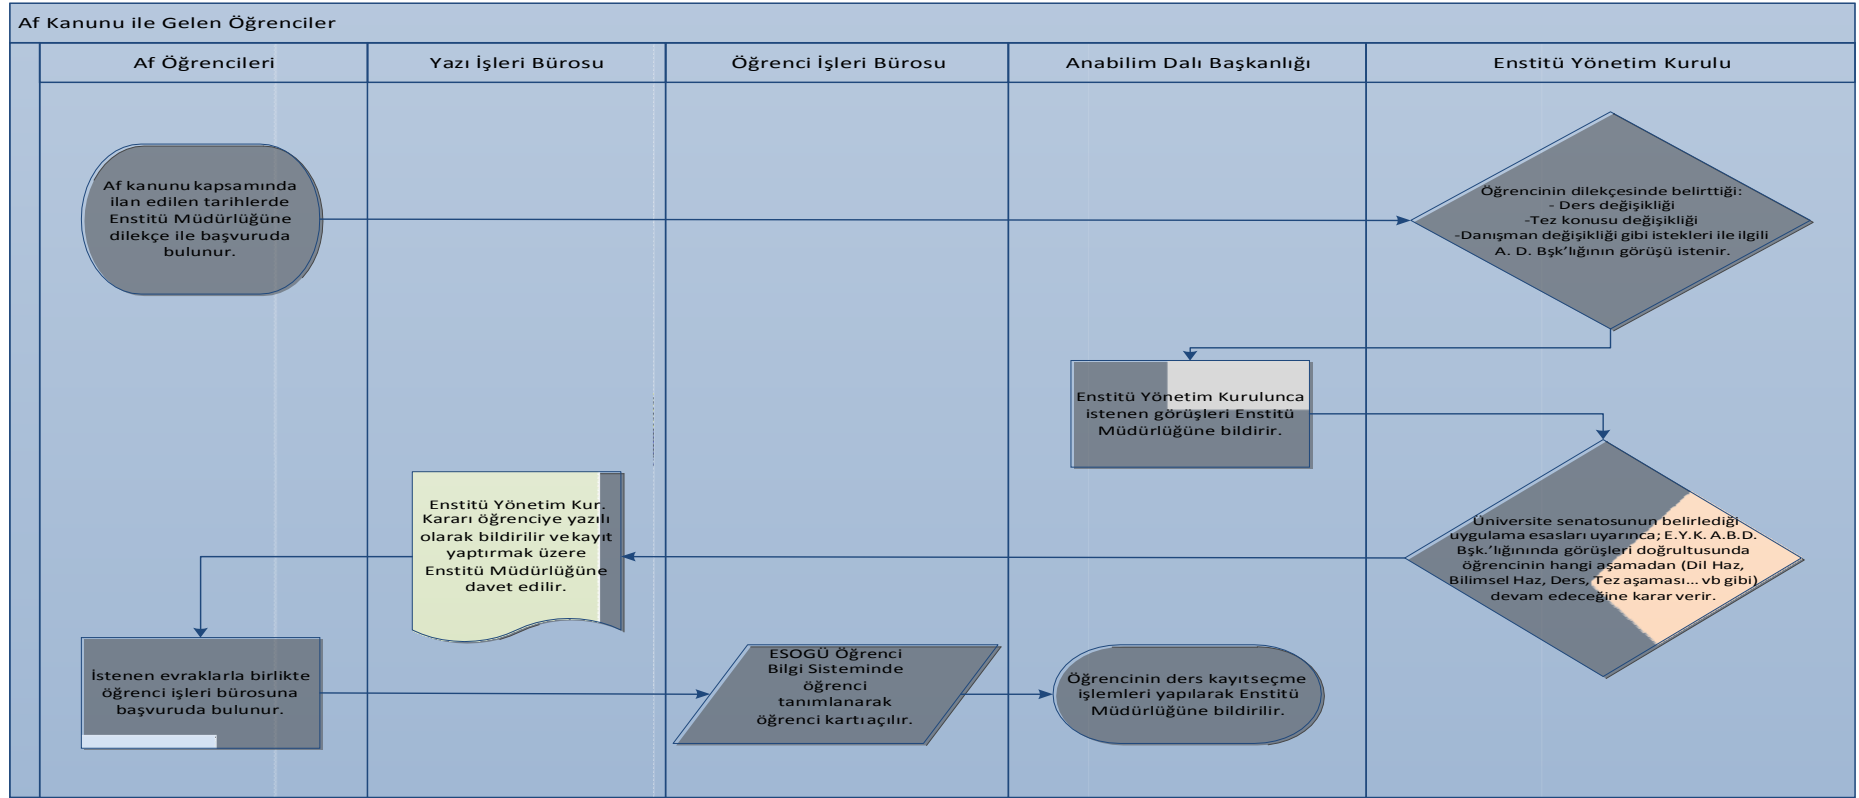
Af Kanunu ile Gelen Öğrenciler

Af Öğrencileri

Yazı İşleri Bürosu

Öğrenci İşleri Bürosu

Anabilim Dalı Başkanlığı

Enstitü Yönetim Kurulu

Af kanunu kapsamında ilan edilen tarihlerde Enstitü Müdürlüğüne dilekçe ile başvuruda bulunur.

Öğrencinin dilekçesinde belirttiği:
- Ders değişikliği
-Tez konusu değişikliği
-Danışman değişikliği gibi istekleri ile ilgili A. D. Bşk'lığının görüşü istenir.

Enstitü Yönetim Kurulunca istenen görüşleri Enstitü Müdürlüğüne bildirir.

Enstitü Yönetim Kur. Kararı öğrenciye yazılı olarak bildirilir ve kayıt yaptırmak üzere Enstitü Müdürlüğüne davet edilir.

Üniversite senatosunun belirlediği uygulama esasları uyarınca; E.Y.K. A.B.D. Bşk.'lığınında görüşleri doğrultusunda öğrencinin hangi aşamadan (Dil Haz, Bilimsel Haz, Ders, Tez aşaması... vb gibi) devam edeceğine karar verir.

İstenen evraklarla birlikte öğrenci işleri bürosuna başvuruda bulunur.

ESOGÜ Öğrenci Bilgi Sisteminde öğrenci tanımlanarak öğrenci kartı açılır.

Öğrencinin ders kayıtseçme işlemleri yapılarak Enstitü Müdürlüğüne bildirilir.